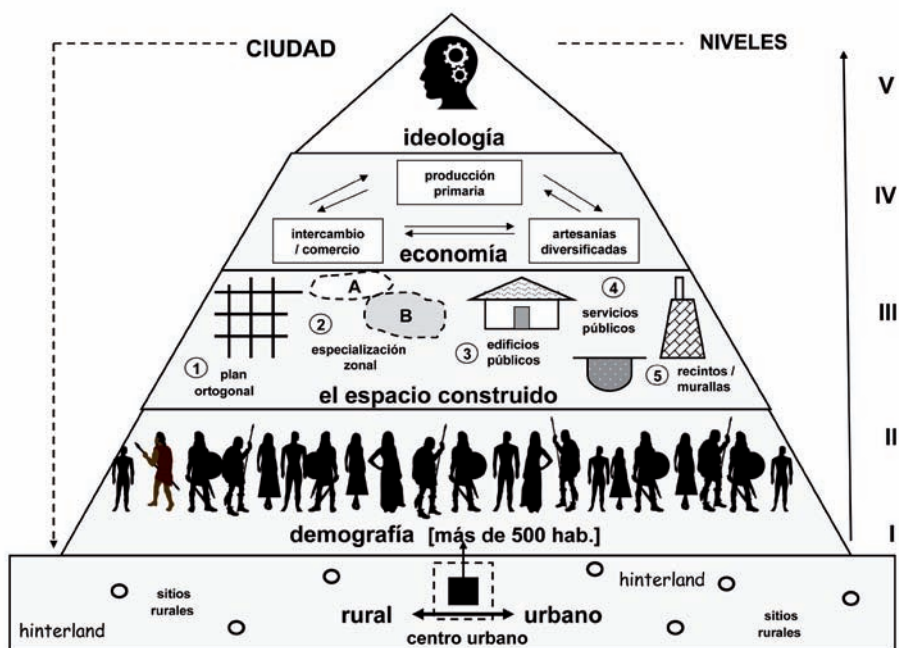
CIUDAD

NIVELES

V

ideología

IV

producción primaria

intercambio / comercio

economía

artesanías diversificadas

III

A

B

① plan ortogonal

② especialización zonal

③ edificios públicos

④ servicios públicos

⑤ recintos / murallas

el espacio construido

II

demografía [más de 500 hab.]

I

sitios rurales

hinterland

rural

urbano

centro urbano

hinterland

sitios rurales